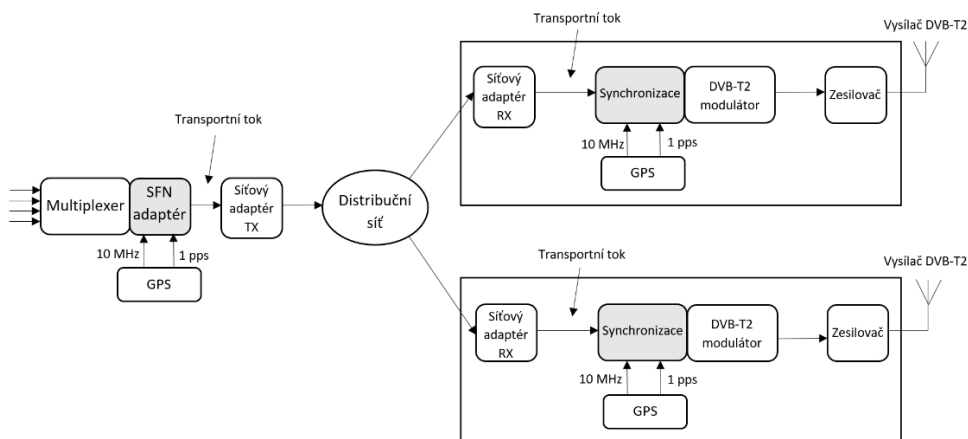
Transportní tok

Vysílač DVB-T2

Síťový adaptér RX

Synchronizace

DVB-T2 modulátor

Zesilovač

10 MHz

1 pps

GPS

Transportní tok

Multiplexer

SFN adaptér

Síťový adaptér TX

Distribuční síť

10 MHz

1 pps

GPS

Transportní tok

Vysílač DVB-T2

Síťový adaptér RX

Synchronizace

DVB-T2 modulátor

Zesilovač

10 MHz

1 pps

GPS